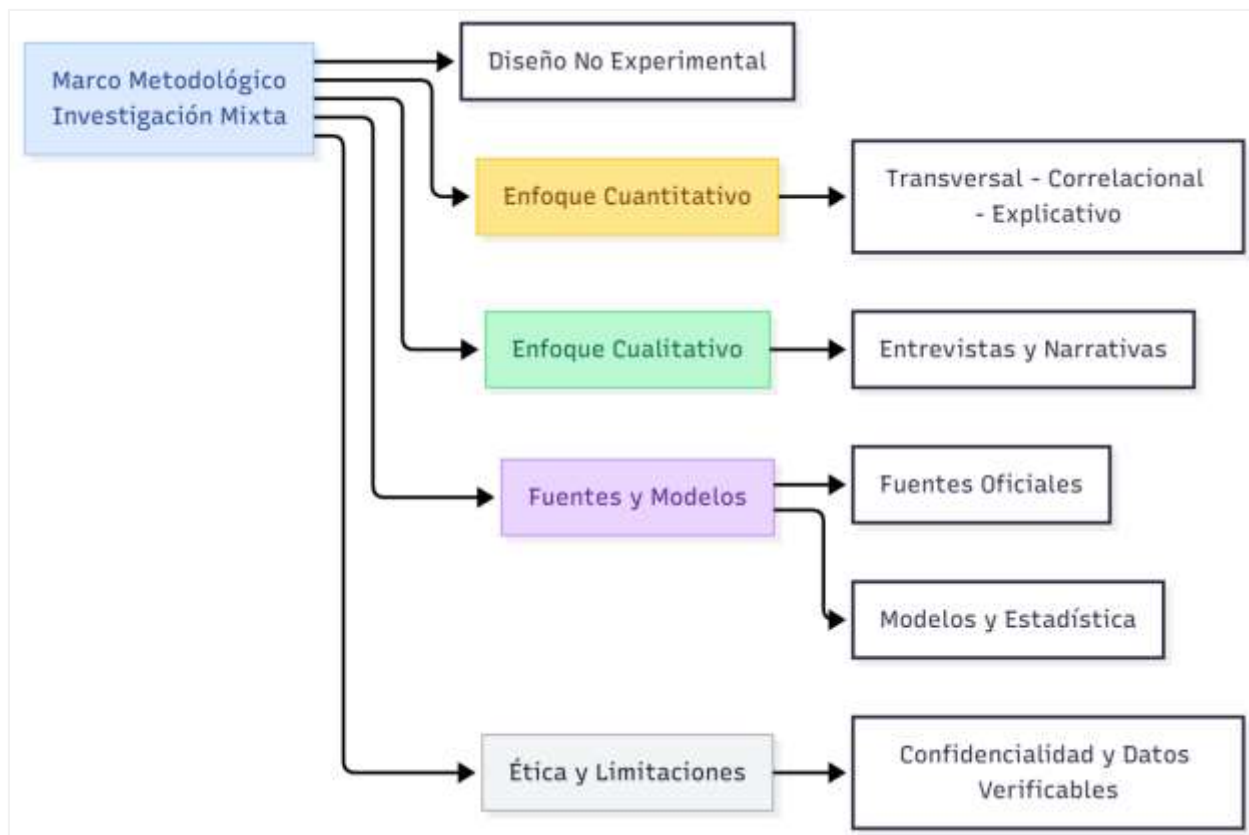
Marco Metodológico Investigación Mixta

Diseño No Experimental

Enfoque Cuantitativo

Transversal - Correlacional - Explicativo

Enfoque Cualitativo

Entrevistas y Narrativas

Fuentes y Modelos

Fuentes Oficiales

Modelos y Estadística

Ética y Limitaciones

Confidencialidad y Datos Verificables